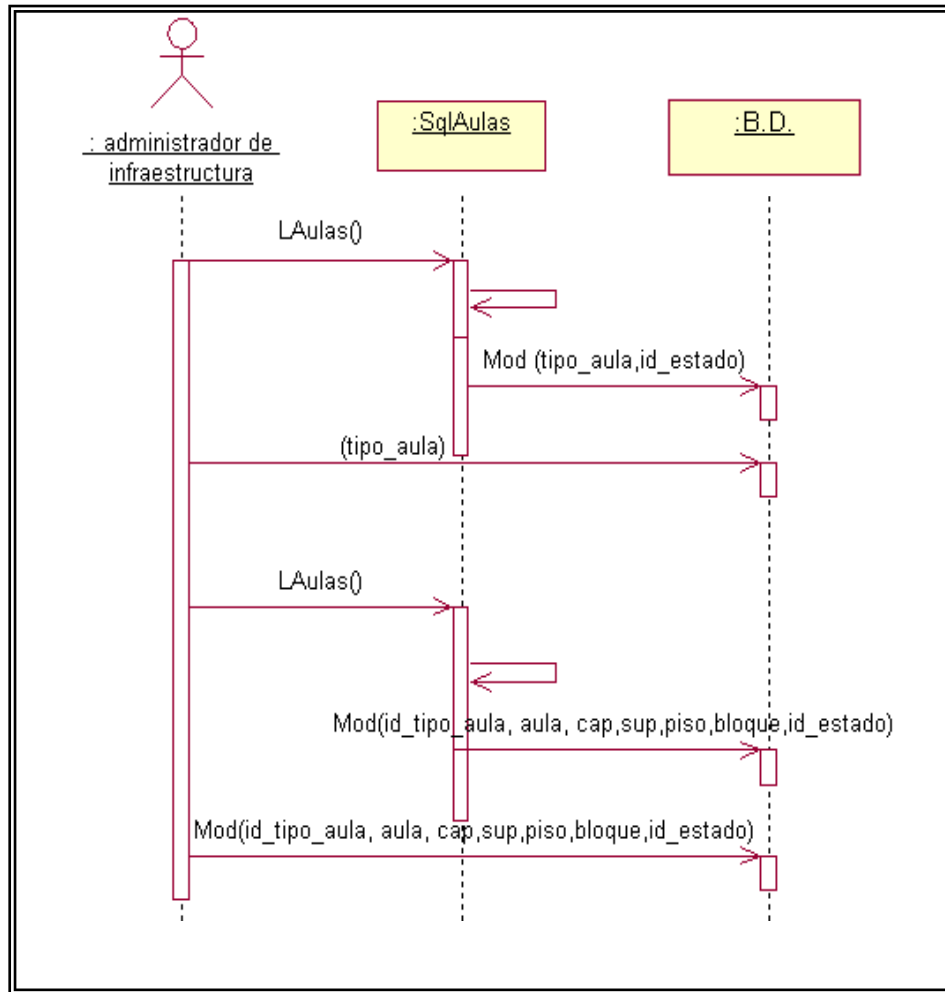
: administrador de infraestructura

:SqlAulas

:B.D.

LAulas()

Mod (tipo_aula,id_estado)

(tipo_aula)

LAulas()

Mod(id_tipo_aula, aula, cap,sup,piso,bloque,id_estado)

Mod(id_tipo_aula, aula, cap,sup,piso,bloque,id_estado)